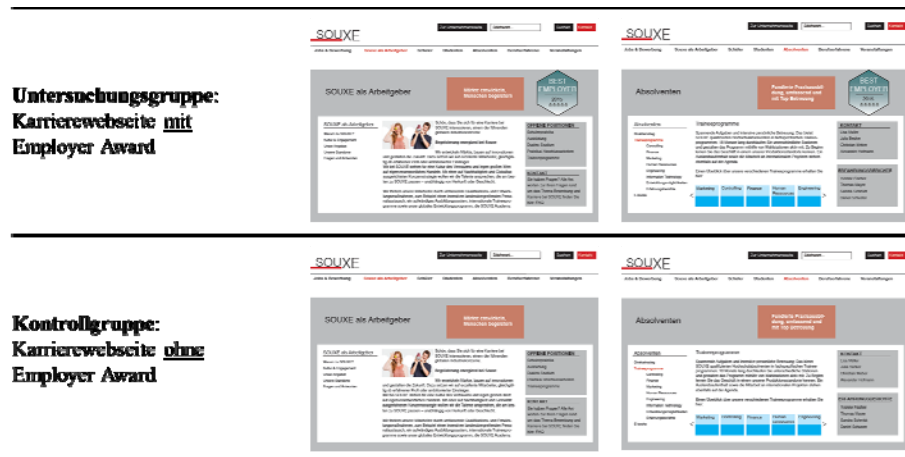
Untersuchungsgruppe: Karrierewebseite mit Employer Award

SOUXE

Zur Unternehmensseite

Suchen

Kontakt

Jobs & Bewerbung

Souxe als Arbeitgeber

Schüler

Studenten

Absolventen

Berufserfahrene

Veranstaltungen

SOUXE als Arbeitgeber

Aktive Menschen begeistert

BEST EMPLOYER

SOUXE als Arbeitgeber

Begeisterung energisiert bei Souxe

OFFENE POSITIONEN

SOUXE

Absolventen

Persönliche Praxisausbildung, ambitioniert und mit Top Betreuung

BEST EMPLOYER

Absolventen

Traineeprogramme

Marketing

Controlling

Finance

Human Resources

Engineering

KONTAKT

Kontrollgruppe: Karrierewebseite ohne Employer Award

SOUXE

Zur Unternehmensseite

Suchen

Kontakt

Jobs & Bewerbung

Souxe als Arbeitgeber

Schüler

Studenten

Absolventen

Berufserfahrene

Veranstaltungen

SOUXE als Arbeitgeber

Aktive Menschen begeistert

SOUXE als Arbeitgeber

Begeisterung energisiert bei Souxe

OFFENE POSITIONEN

SOUXE

Absolventen

Persönliche Praxisausbildung, ambitioniert und mit Top Betreuung

Absolventen

Traineeprogramme

Marketing

Controlling

Finance

Human Resources

Engineering

KONTAKT